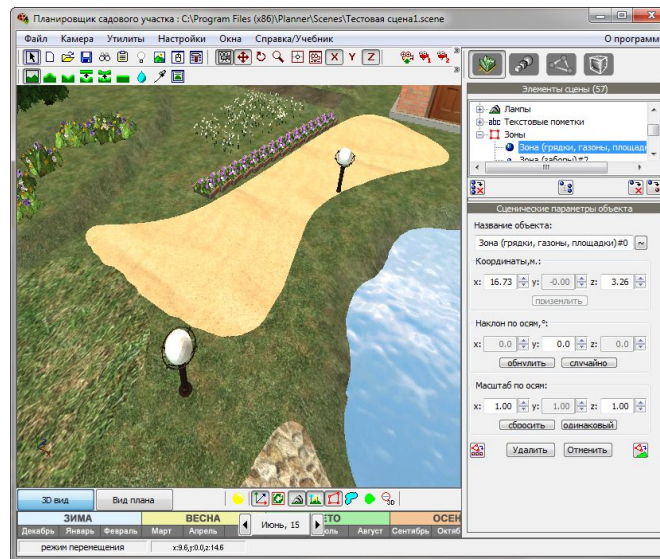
Планировщик садового участка : C:\Program Files (x86)\Planner\Scenes\Тестовая сцена1.scene

Файл Камера Утилиты Настройки Окна Справка/Учебник О программ

Элементы сцены (57)

Лампы
abc Текстовые пометки
Зоны
Зона (грядки, газоны, площад
Зона (забор)#2

Сценические параметры объекта

Название объекта:
Зона (грядки, газоны, площадки)#0

Координаты,м.:
x: 16.73 y: -0.00 z: 3.26
приземлить

Наклон по осям,°:
x: 0.0 y: 0.0 z: 0.0
обнулить случайно

Масштаб по осям:
x: 1.00 y: 1.00 z: 1.00
сбросить одинаковый

Удалить Отменить

3D вид Вид плана

ЗИМА ВЕСНА ЛЕТО ОСЕН
Декабрь Январь Февраль Март Апрель Июнь, 15 Июль Август Сентябрь Октяб

режим перемещения x:9.6,y:0.0,z:14.6